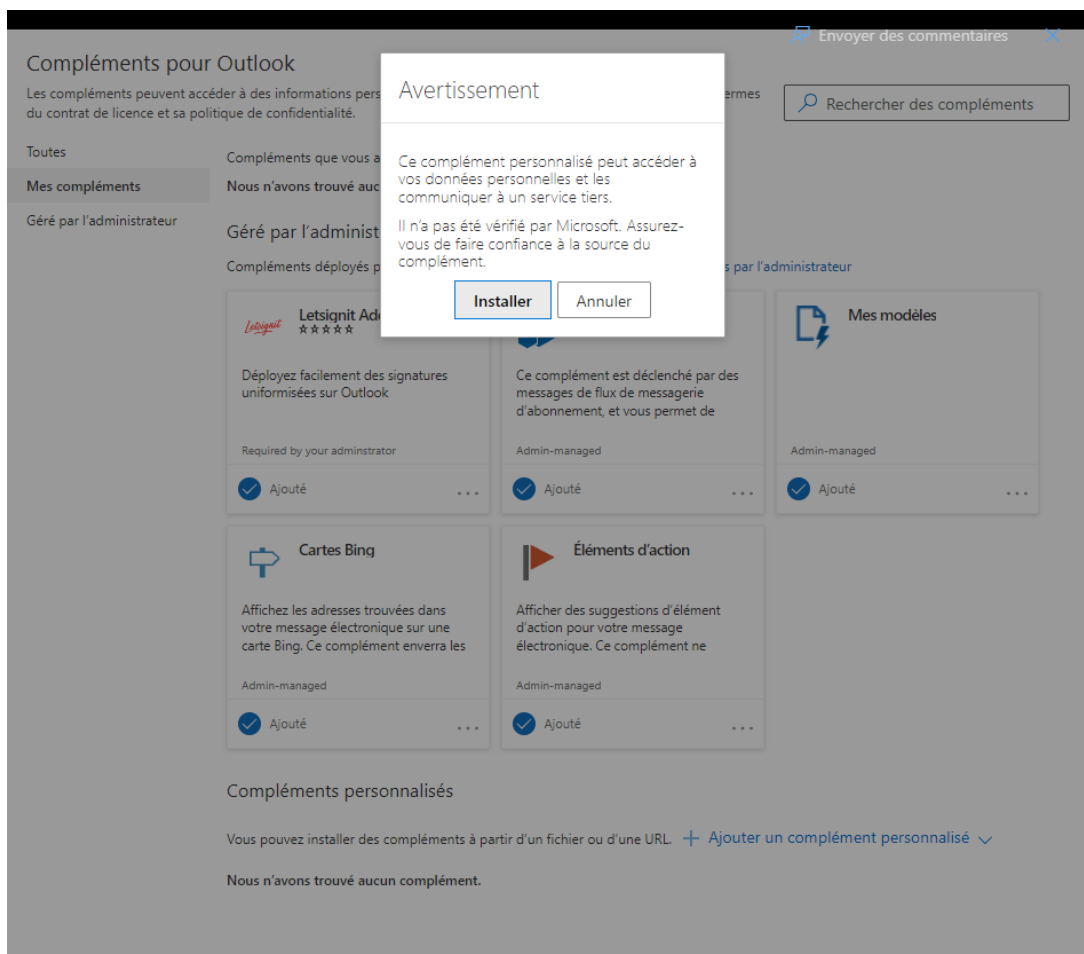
Envoyer des commentaires

Compléments pour Outlook

Les compléments peuvent accéder à des informations pers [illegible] ermes du contrat de licence et sa politique de confidentialité.

Rechercher des compléments

Toutes

Mes compléments

Géré par l'administrateur

Compléments que vous a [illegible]

Nous n'avons trouvé aucu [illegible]

Géré par l'administ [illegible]

Compléments déployés p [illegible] s par l'administrateur

Avertissement

Ce complément personnalisé peut accéder à vos données personnelles et les communiquer à un service tiers.

Il n'a pas été vérifié par Microsoft. Assurez-vous de faire confiance à la source du complément.

Installer

Annuler

Letsignit

Letsignit Ad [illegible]
★★★★★

Déployez facilement des signatures uniformisées sur Outlook

Required by your adminstrator

Ajouté

...

Ce complément est déclenché par des messages de flux de messagerie d'abonnement, et vous permet de

Admin-managed

Ajouté

...

Mes modèles

Admin-managed

Ajouté

...

Cartes Bing

Affichez les adresses trouvées dans votre message électronique sur une carte Bing. Ce complément enverra les

Admin-managed

Ajouté

...

Éléments d'action

Afficher des suggestions d'élément d'action pour votre message électronique. Ce complément ne

Admin-managed

Ajouté

...

Compléments personnalisés

Vous pouvez installer des compléments à partir d'un fichier ou d'une URL. + Ajouter un complément personnalisé

Nous n'avons trouvé aucun complément.